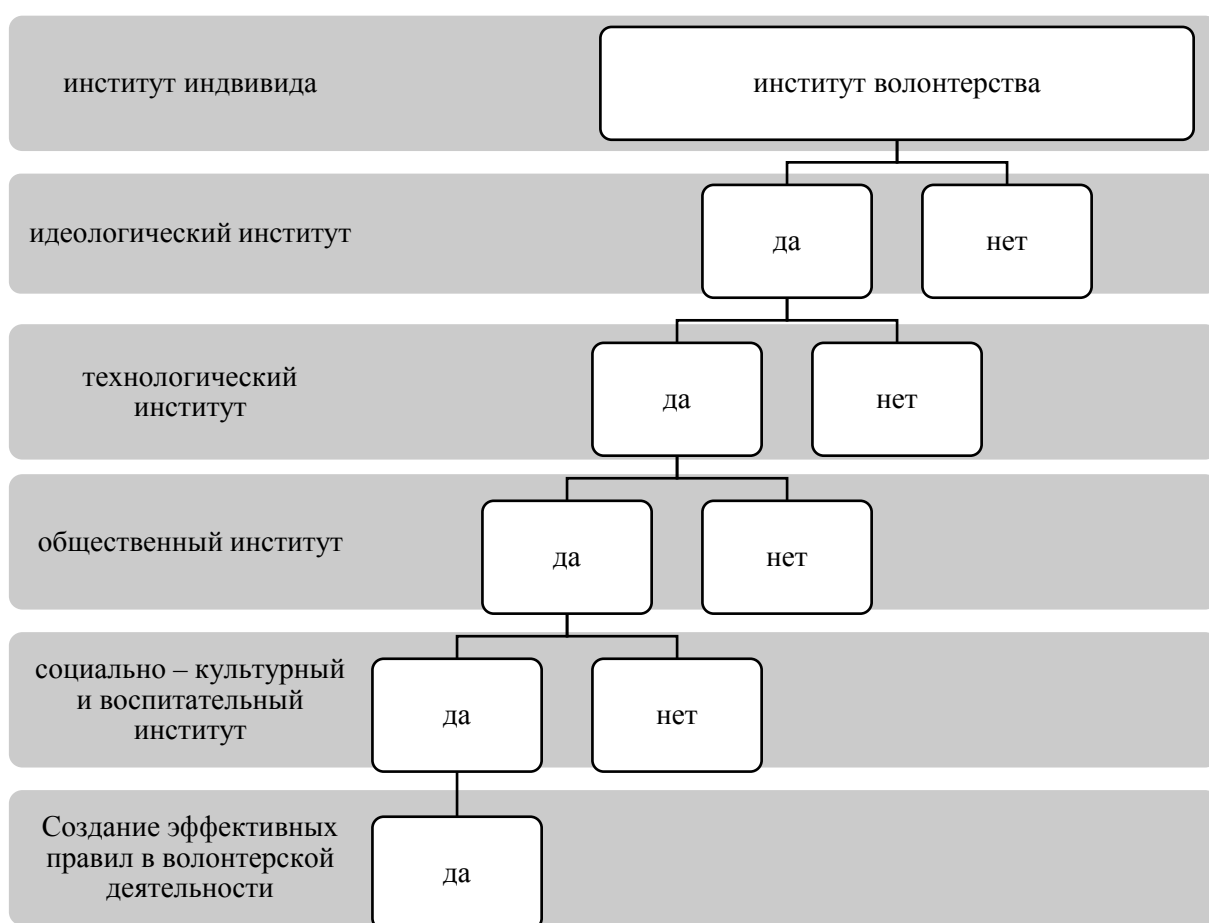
институт индивида

институт волонтерства

идеологический институт

да

нет

технологический институт

да

нет

общественный институт

да

нет

социально – культурный и воспитательный институт

да

нет

Создание эффективных правил в волонтерской деятельности

да